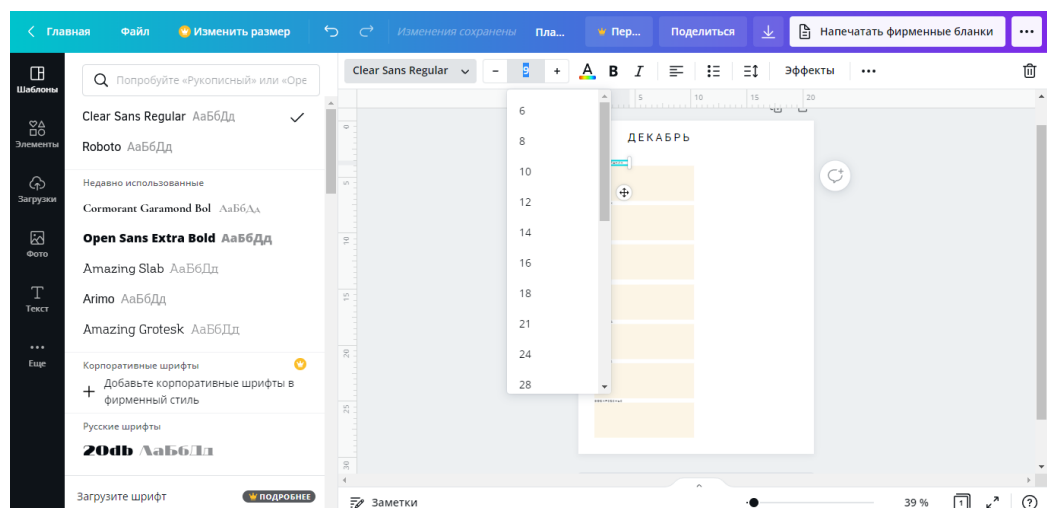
Главная Файл Изменить размер Изменения сохранены Пла... Пер... Поделиться Напечатать фирменные бланки •••

Шаблоны
Элементы
Загрузки
Фото
Текст
Еще

Попробуйте «Рукописный» или «Ope

Clear Sans Regular АаБбДд
Roboto АаБбДд

Недавно использованные
Cormorant Garamond Bol АаБбДд
Open Sans Extra Bold АаБбДд
Amazing Slab АаБбДд
Arimo АаБбДд
Amazing Grotesk АаБбДд

Корпоративные шрифты
Добавьте корпоративные шрифты в фирменный стиль

Русские шрифты
20db АаБбДд

Загрузите шрифт ПОДРОБНЕЕ

Clear Sans Regular – 9 + Эффекты •••

6
8
10
12
14
16
18
21
24
28

ДЕКАБРЬ

Заметки 39 % 1 ?